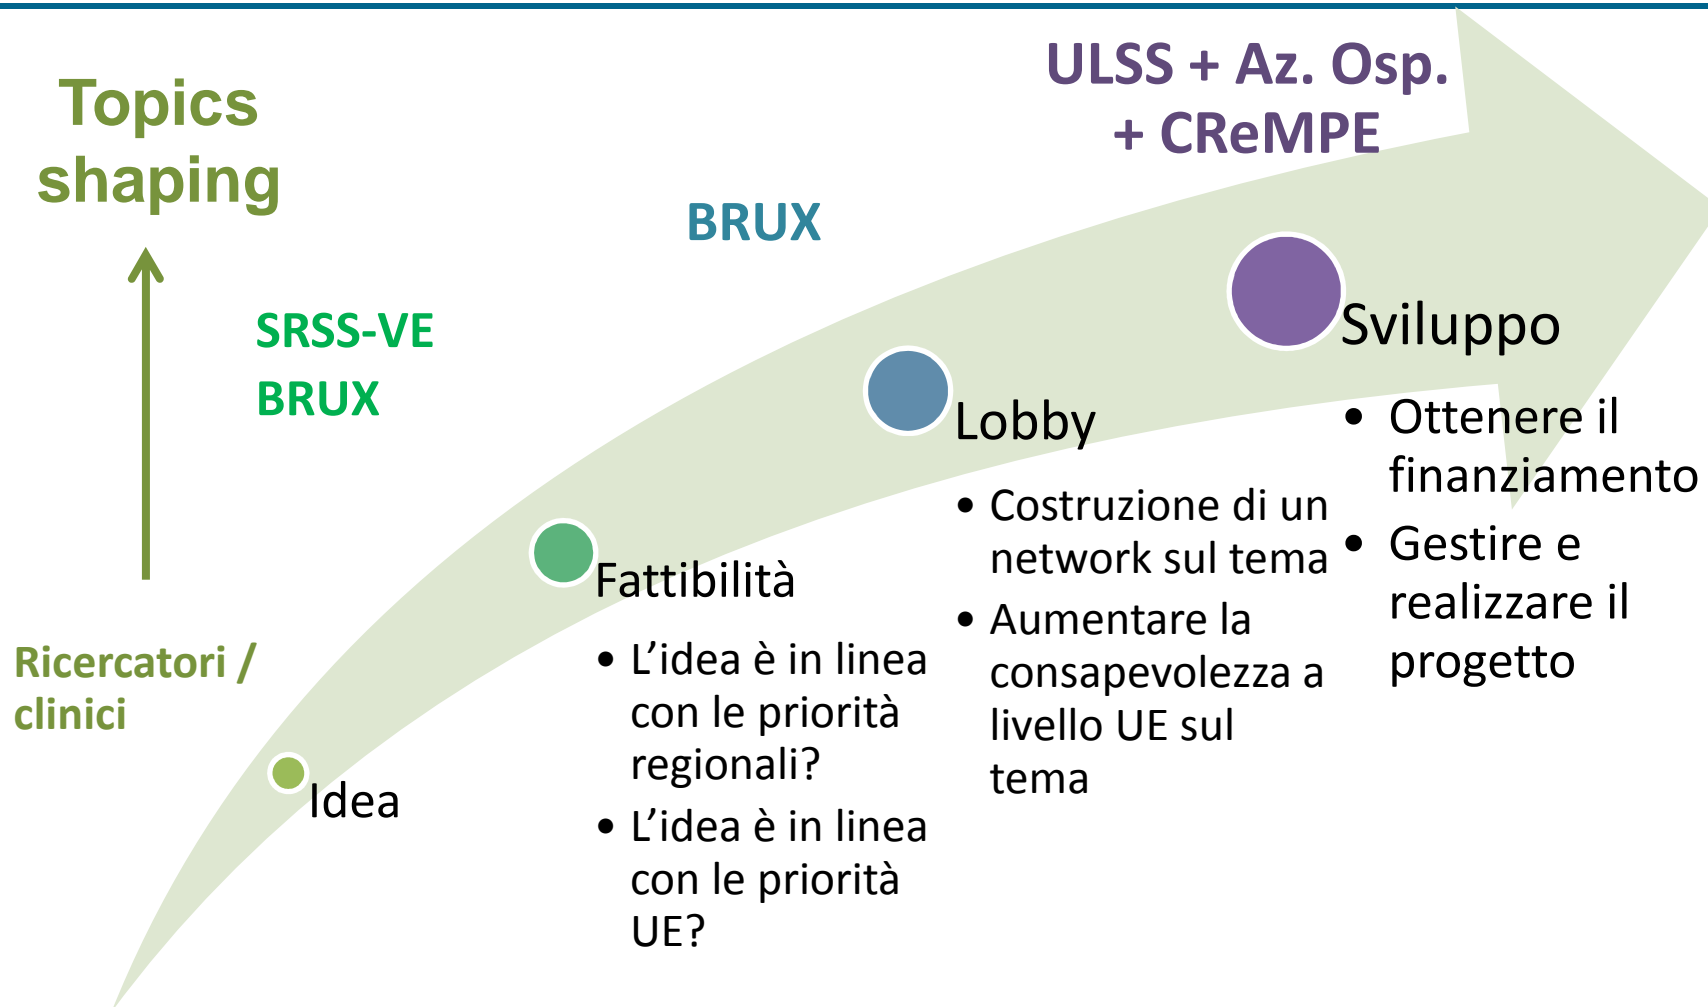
Topics shaping

ULSS + Az. Osp. + CReMPE

BRUX

SRSS-VE
BRUX

Ricercatori / clinici

Idea

Fattibilità

- L’idea è in linea con le priorità regionali?
- L’idea è in linea con le priorità UE?

Lobby

- Costruzione di un network sul tema
- Aumentare la consapevolezza a livello UE sul tema

Sviluppo

- Ottenere il finanziamento
- Gestire e realizzare il progetto